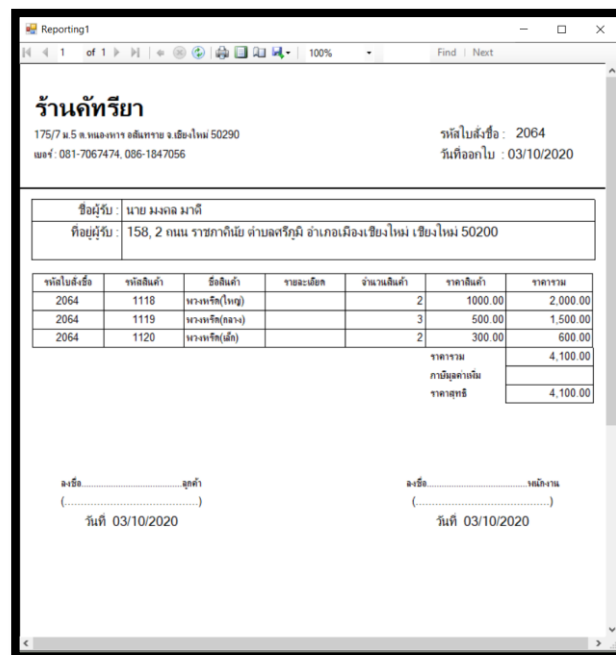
Reporting1

1 of 1 100% Find | Next

ร้านคัทรียา

175/7 ม.5 ต.หนองหาร อ.สันทราย จ.เชียงใหม่ 50290
เบอร์ : 081-7067474, 086-1847056

รหัสใบสั่งซื้อ : 2064
วันที่ออกใบ : 03/10/2020

| ชื่อผู้รับ : | นาย มงคล มาดี |
|---|---|
| ที่อยู่ผู้รับ : | 158, 2 ถนน ราชภาคินัย ตำบลศรีภูมิ อำเภอเมืองเชียงใหม่ เชียงใหม่ 50200 |

| รหัสใบสั่งซื้อ | รหัสสินค้า | ชื่อสินค้า | รายละเอียด | จำนวนสินค้า | ราคาสินค้า | ราคารวม |
|---|---|---|---|---|---|---|
| 2064 | 1118 | พวงพริก(ใหญ่) | | 2 | 1000.00 | 2,000.00 |
| 2064 | 1119 | พวงพริก(กลาง) | | 3 | 500.00 | 1,500.00 |
| 2064 | 1120 | พวงพริก(เล็ก) | | 2 | 300.00 | 600.00 |
| | | | | | ราคารวม | 4,100.00 |
| | | | | | ภาษีมูลค่าเพิ่ม | |
| | | | | | ราคาสุทธิ | 4,100.00 |

ลงชื่อ.....................................ลูกค้า
(.....................................................)
วันที่ 03/10/2020

ลงชื่อ.....................................พนักงาน
(.....................................................)
วันที่ 03/10/2020